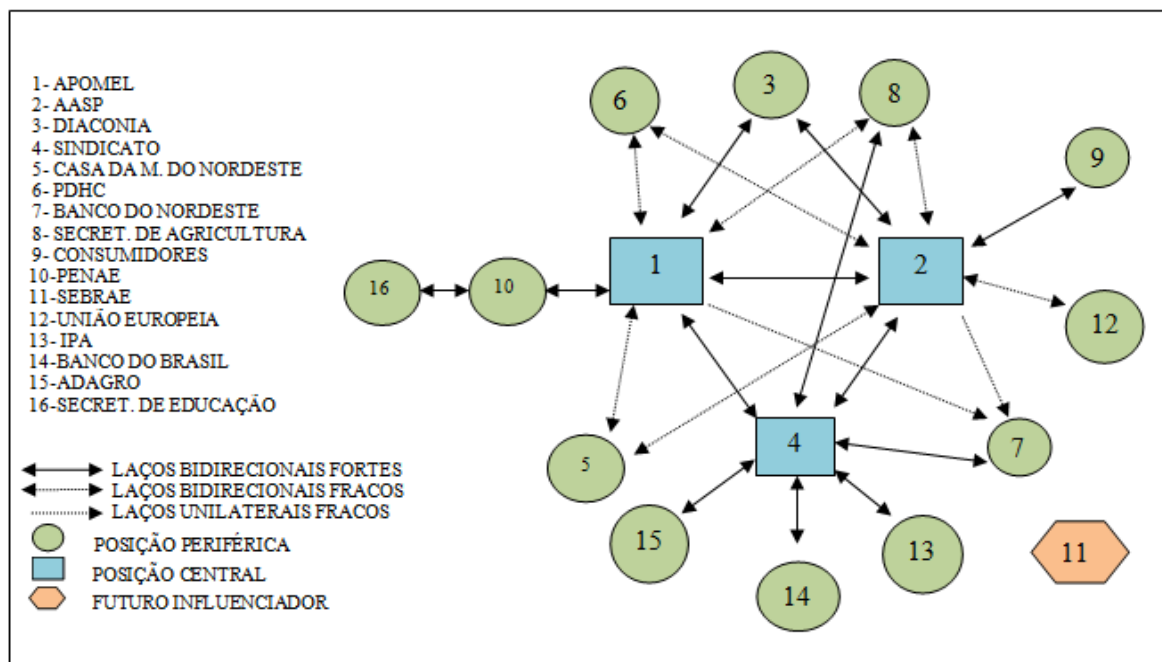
1- APOMEL
2- AASP
3- DIACONIA
4- SINDICATO
5- CASA DA M. DO NORDESTE
6- PDHC
7- BANCO DO NORDESTE
8- SECRET. DE AGRICULTURA
9- CONSUMIDORES
10-PENAE
11-SEBRAE
12-UNIÃO EUROPEIA
13- IPA
14-BANCO DO BRASIL
15-ADAGRO
16-SECRET. DE EDUCAÇÃO

LAÇOS BIDIRECIONAIS FORTES
LAÇOS BIDIRECIONAIS FRACOS
LAÇOS UNILATERAIS FRACOS
POSIÇÃO PERIFÉRICA
POSIÇÃO CENTRAL
FUTURO INFLUENCIADOR

6
3
8
9
1
2
16
10
12
5
4
7
15
13
11
14